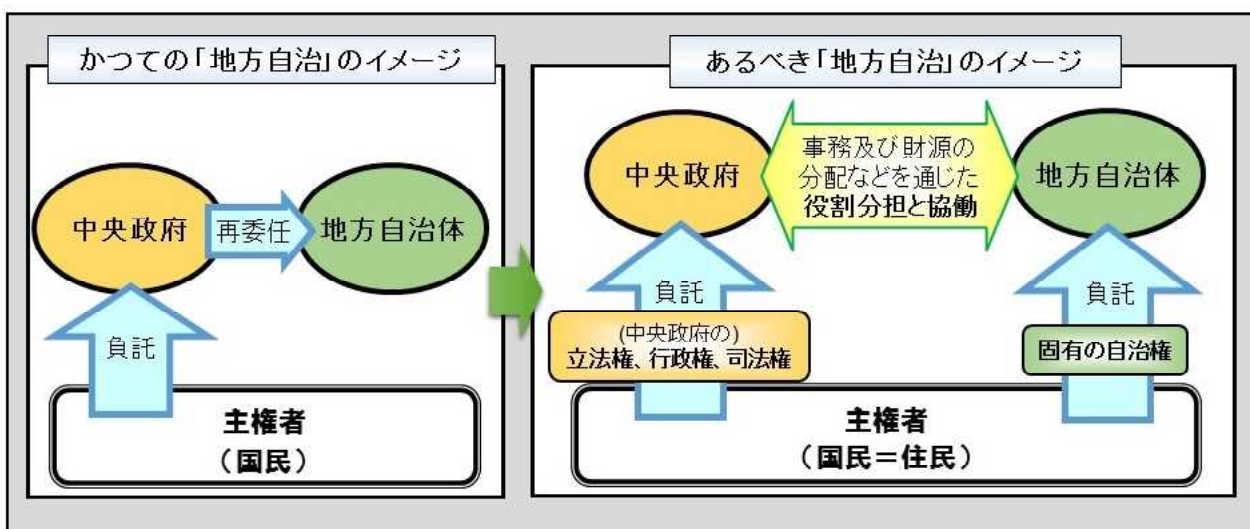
かつての「地方自治」のイメージ

中央政府

再委任

地方自治体

負託

主権者
（国民）

あるべき「地方自治」のイメージ

中央政府

事務及び財源の
分配などを通じた
役割分担と協働

地方自治体

負託

(中央政府の)
立法権、行政権、司法権

負託

固有の自治権

主権者
（国民＝住民）